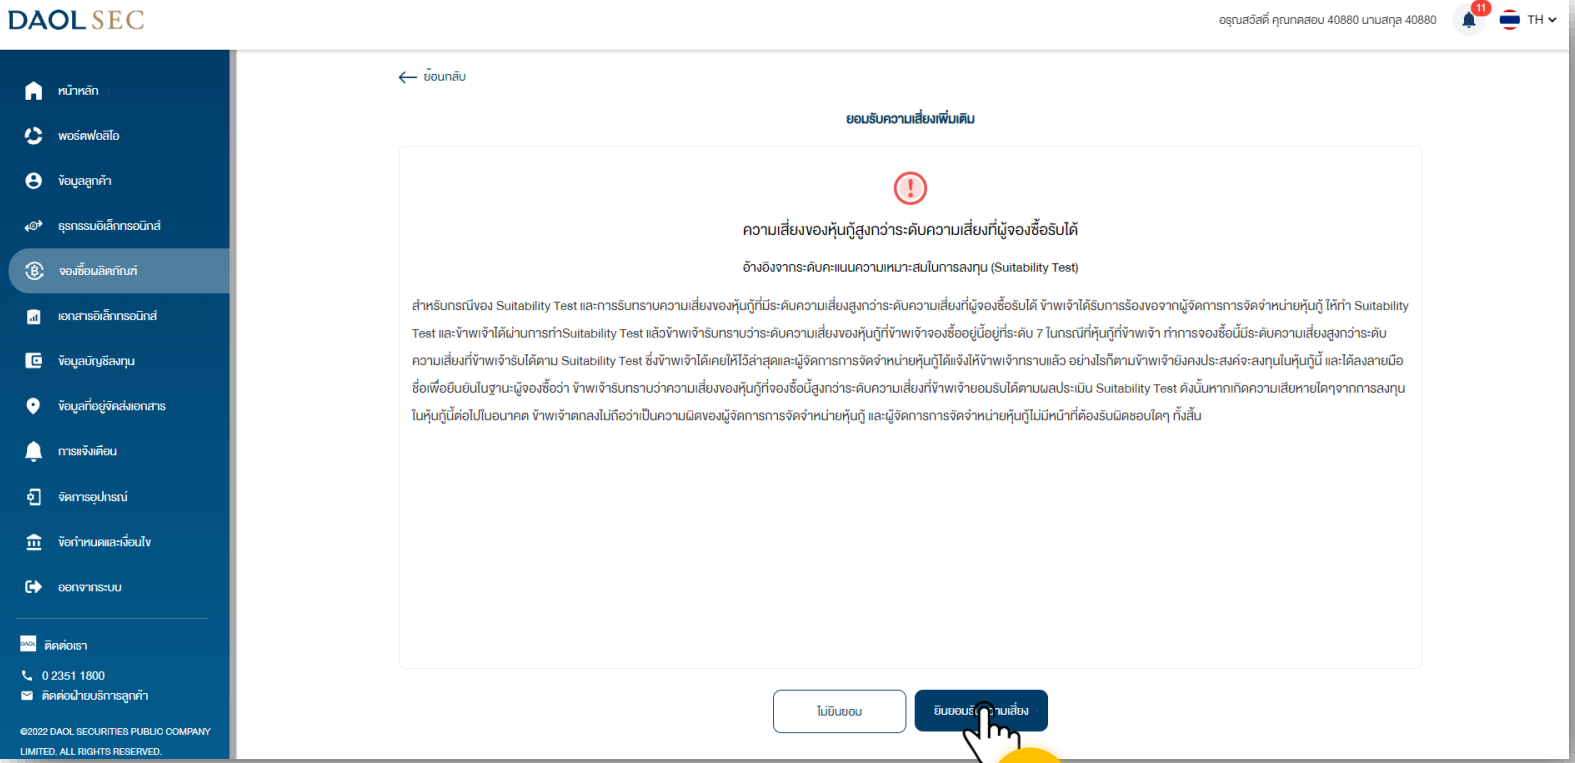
DAOL SEC

อรุณสวัสดิ์ คุณทดสอบ 40880 นามสกุล 40880 11 TH

หน้าหลัก
พอร์ตฟอลิโอ
ข้อมูลลูกค้า
ธุรกรรมอิเล็กทรอนิกส์
จองซื้อผลิตภัณฑ์
เอกสารอิเล็กทรอนิกส์
ข้อมูลบัญชีลงทุน
ข้อมูลที่อยู่จัดส่งเอกสาร
การแจ้งเตือน
จัดการอุปกรณ์
ข้อกำหนดและเงื่อนไข
ออกจากระบบ

ติดต่อเรา
0 2351 1800
ติดต่อฝ่ายบริการลูกค้า
©2022 DAOL SECURITIES PUBLIC COMPANY LIMITED. ALL RIGHTS RESERVED.

ย้อนกลับ

ยอมรับความเสี่ยงเพิ่มเติม

ความเสี่ยงของหุ้นกู้สูงกว่าระดับความเสี่ยงที่ผู้จองซื้อรับได้

อ้างอิงจากระดับคะแนนความเหมาะสมในการลงทุน (Suitability Test)

สำหรับกรณีของ Suitability Test และการรับทราบความเสี่ยงของหุ้นกู้ที่มีระดับความเสี่ยงสูงกว่าระดับความเสี่ยงที่ผู้จองซื้อรับได้ ข้าพเจ้าได้รับการร้องขอจากผู้จัดการการจัดจำหน่ายหุ้นกู้ ให้ทำ Suitability Test และข้าพเจ้าได้ผ่านการทำSuitability Test แล้วข้าพเจ้ารับทราบว่าระดับความเสี่ยงของหุ้นกู้ที่ข้าพเจ้าจองซื้ออยู่นี้อยู่ที่ระดับ 7 ในกรณีที่หุ้นกู้ที่ข้าพเจ้า ทำการจองซื้อนี้มีระดับความเสี่ยงสูงกว่าระดับความเสี่ยงที่ข้าพเจ้ารับได้ตาม Suitability Test ซึ่งข้าพเจ้าได้เคยให้ไว้ล่าสุดและผู้จัดการการจัดจำหน่ายหุ้นกู้ได้แจ้งให้ข้าพเจ้าทราบแล้ว อย่างไรก็ตามข้าพเจ้ายังคงประสงค์จะลงทุนในหุ้นกู้นี้ และได้ลงลายมือชื่อเพื่อยืนยันในฐานะผู้จองซื้อว่า ข้าพเจ้ารับทราบว่าความเสี่ยงของหุ้นกู้ที่จองซื้อนี้สูงกว่าระดับความเสี่ยงที่ข้าพเจ้ายอมรับได้ตามผลประเมิน Suitability Test ดังนั้นหากเกิดความเสียหายใดๆจากการลงทุนในหุ้นกู้นี้ต่อไปในอนาคต ข้าพเจ้าตกลงไม่ถือว่าเป็นความผิดของผู้จัดการการจัดจำหน่ายหุ้นกู้ และผู้จัดการการจัดจำหน่ายหุ้นกู้ไม่มีหน้าที่ต้องรับผิดชอบใดๆ ทั้งสิ้น

ไม่ยินยอม
ยินยอมร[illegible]ามเสี่ยง